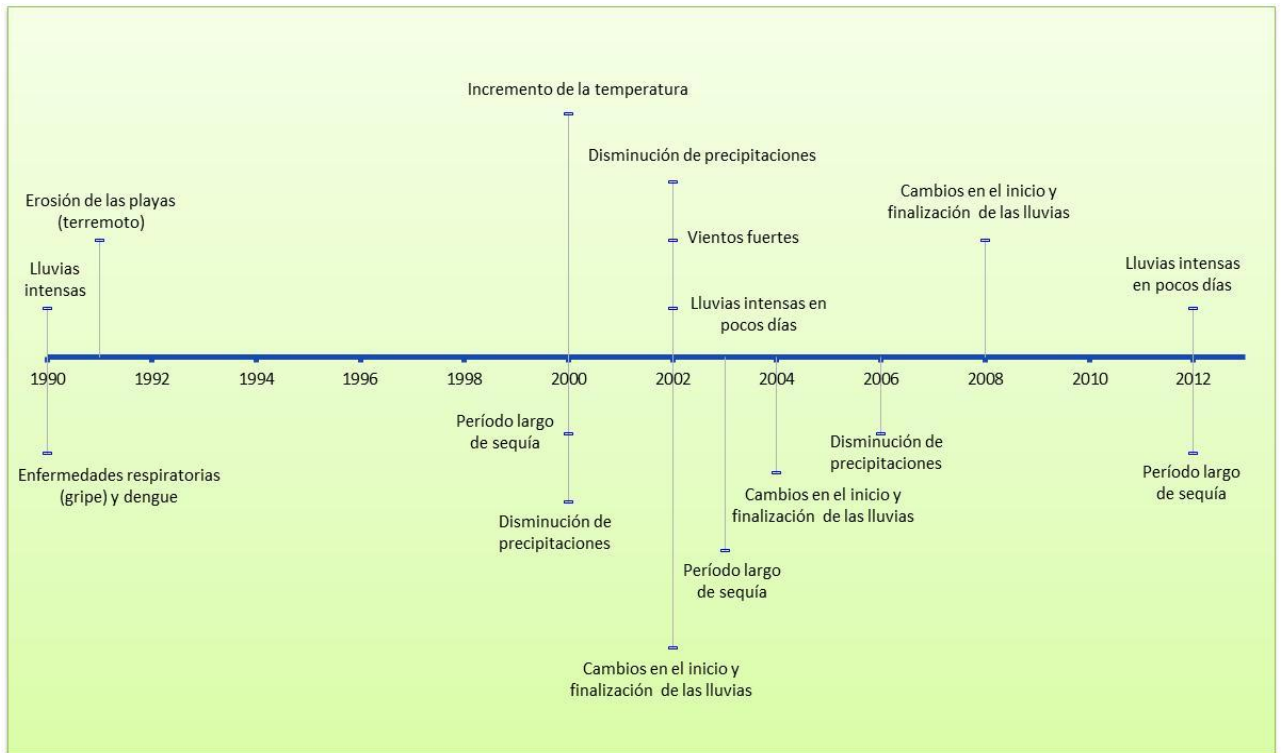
Incremento de la temperatura

Disminución de precipitaciones

Erosión de las playas (terremoto)

Cambios en el inicio y finalización de las lluvias

Vientos fuertes

Lluvias intensas

Lluvias intensas en pocos días

Lluvias intensas en pocos días

1990 1992 1994 1996 1998 2000 2002 2004 2006 2008 2010 2012

Período largo de sequía

Disminución de precipitaciones

Enfermedades respiratorias (gripe) y dengue

Cambios en el inicio y finalización de las lluvias

Período largo de sequía

Disminución de precipitaciones

Período largo de sequía

Cambios en el inicio y finalización de las lluvias